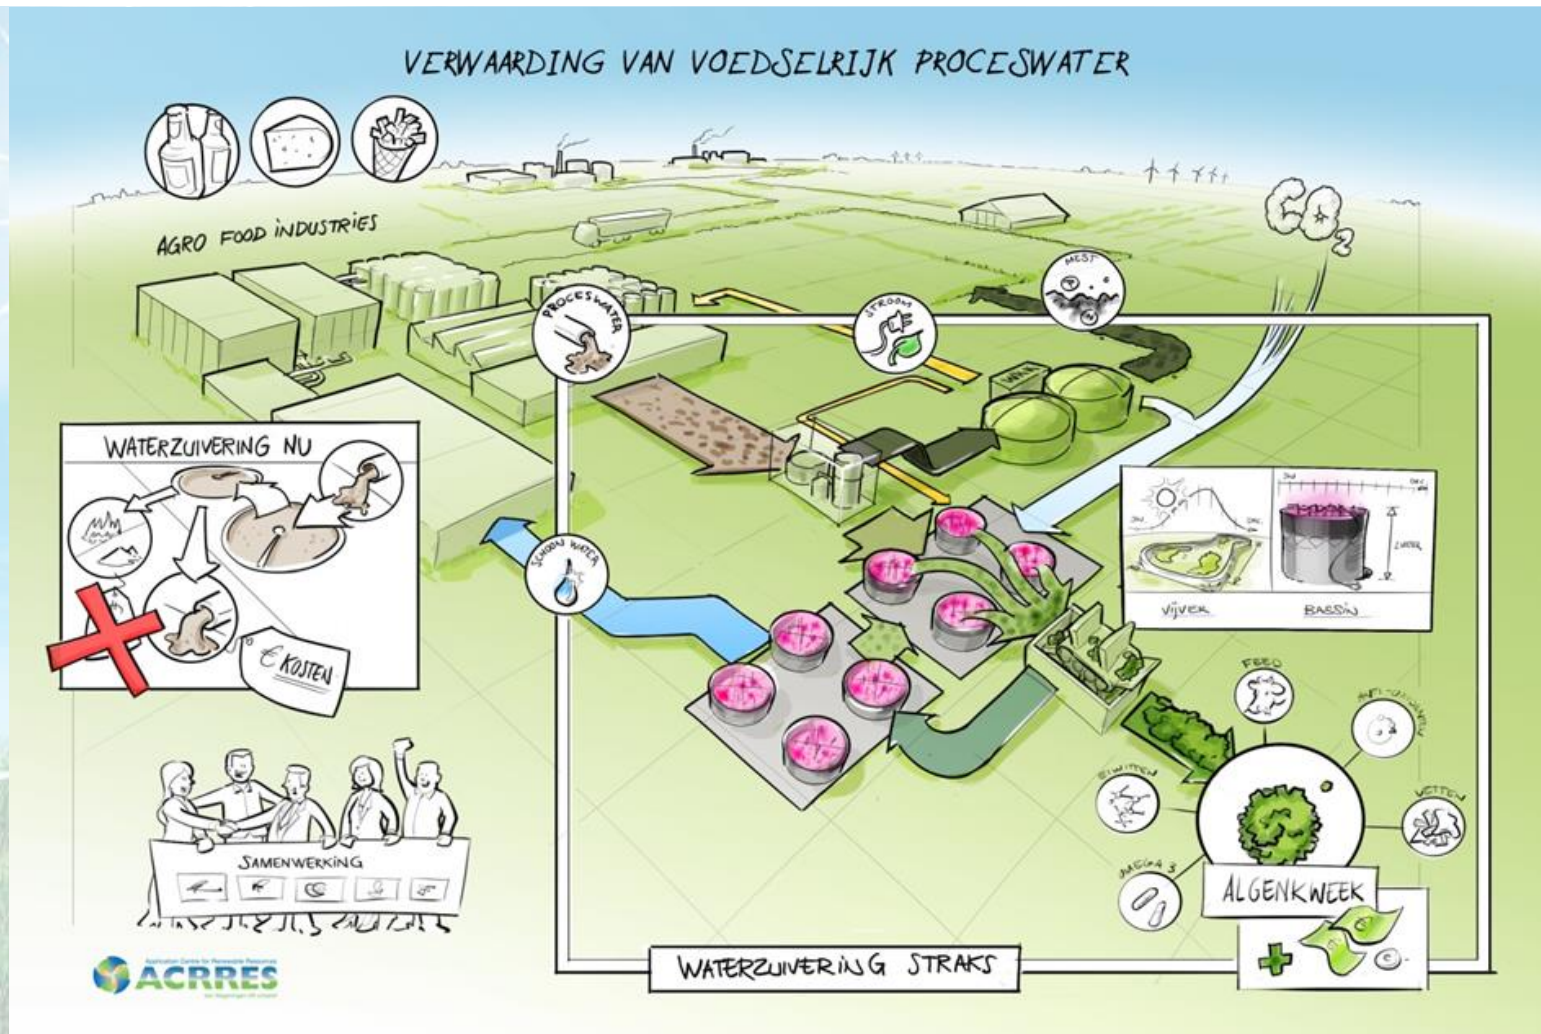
VERWAARDING VAN VOEDSELRIJK PROCESWATER

AGRO FOOD INDUSTRIES

$CO_2$

MEST

STROOM

PROCESWATER

WATERZUIVERING NU

€ KOSTEN

SCHOON WATER

VIJVER

BASSIN

FEED

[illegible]

EIWITTEN

VETTEN

OMEGA 3

ALGENKWEEK

SAMENWERKING

WATERZUIVERING STRAKS

ACRRES
Application Centre for Renewable Resources
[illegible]